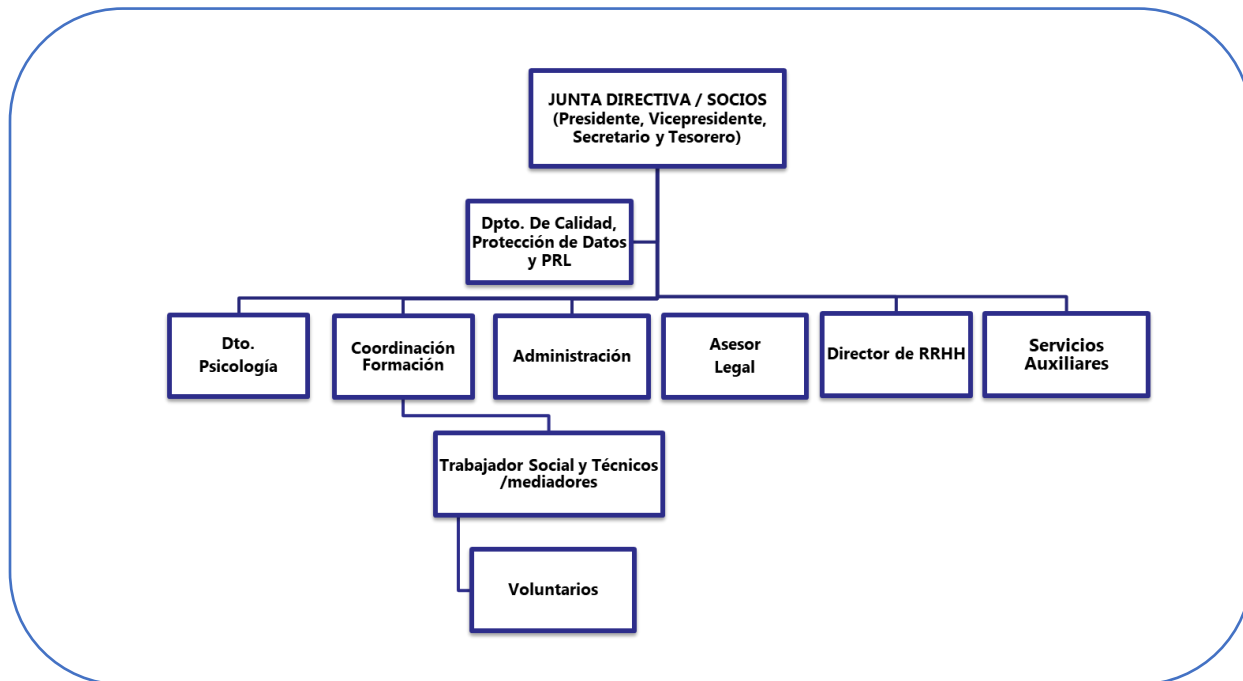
JUNTA DIRECTIVA / SOCIOS
(Presidente, Vicepresidente, Secretario y Tesorero)

Dpto. De Calidad, Protección de Datos y PRL

Dto. Psicología

Coordinación Formación

Administración

Asesor Legal

Director de RRHH

Servicios Auxiliares

Trabajador Social y Técnicos /mediadores

Voluntarios